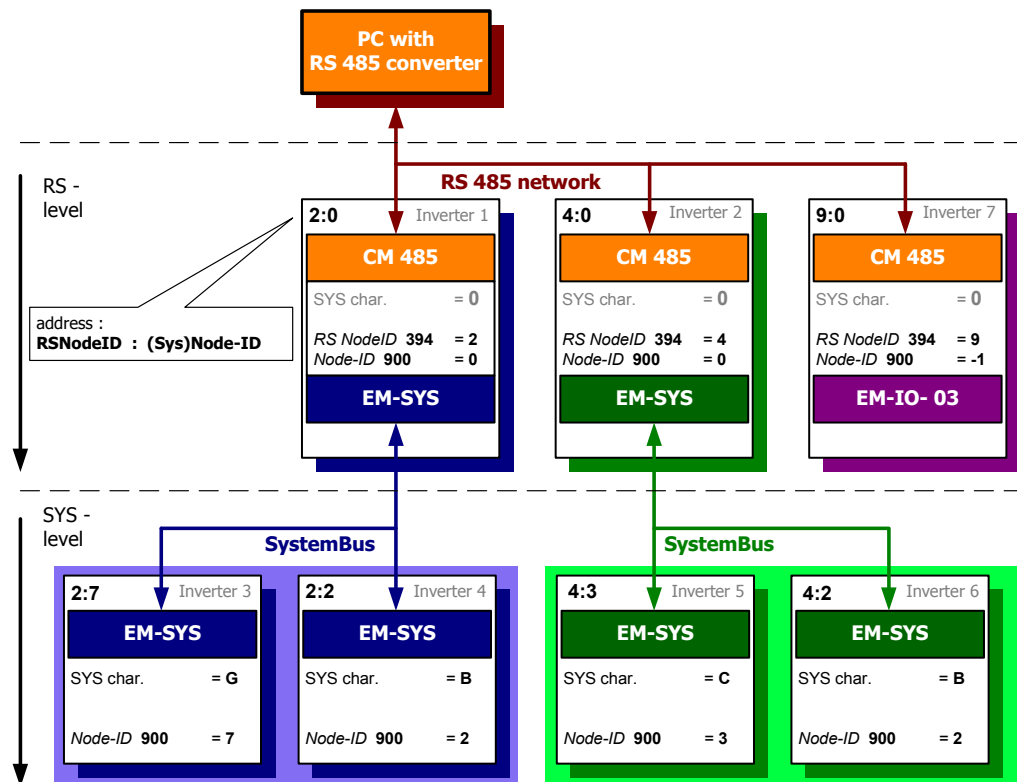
PC with
RS 485 converter

RS - level

RS 485 network

address :
RSNodeID : (Sys)Node-ID

2:0 Inverter 1
CM 485
SYS char. = 0
RS NodeID 394 = 2
Node-ID 900 = 0
EM-SYS

4:0 Inverter 2
CM 485
SYS char. = 0
RS NodeID 394 = 4
Node-ID 900 = 0
EM-SYS

9:0 Inverter 7
CM 485
SYS char. = 0
RS NodeID 394 = 9
Node-ID 900 = -1
EM-IO- 03

SYS - level

SystemBus

SystemBus

2:7 Inverter 3
EM-SYS
SYS char. = G
Node-ID 900 = 7

2:2 Inverter 4
EM-SYS
SYS char. = B
Node-ID 900 = 2

4:3 Inverter 5
EM-SYS
SYS char. = C
Node-ID 900 = 3

4:2 Inverter 6
EM-SYS
SYS char. = B
Node-ID 900 = 2